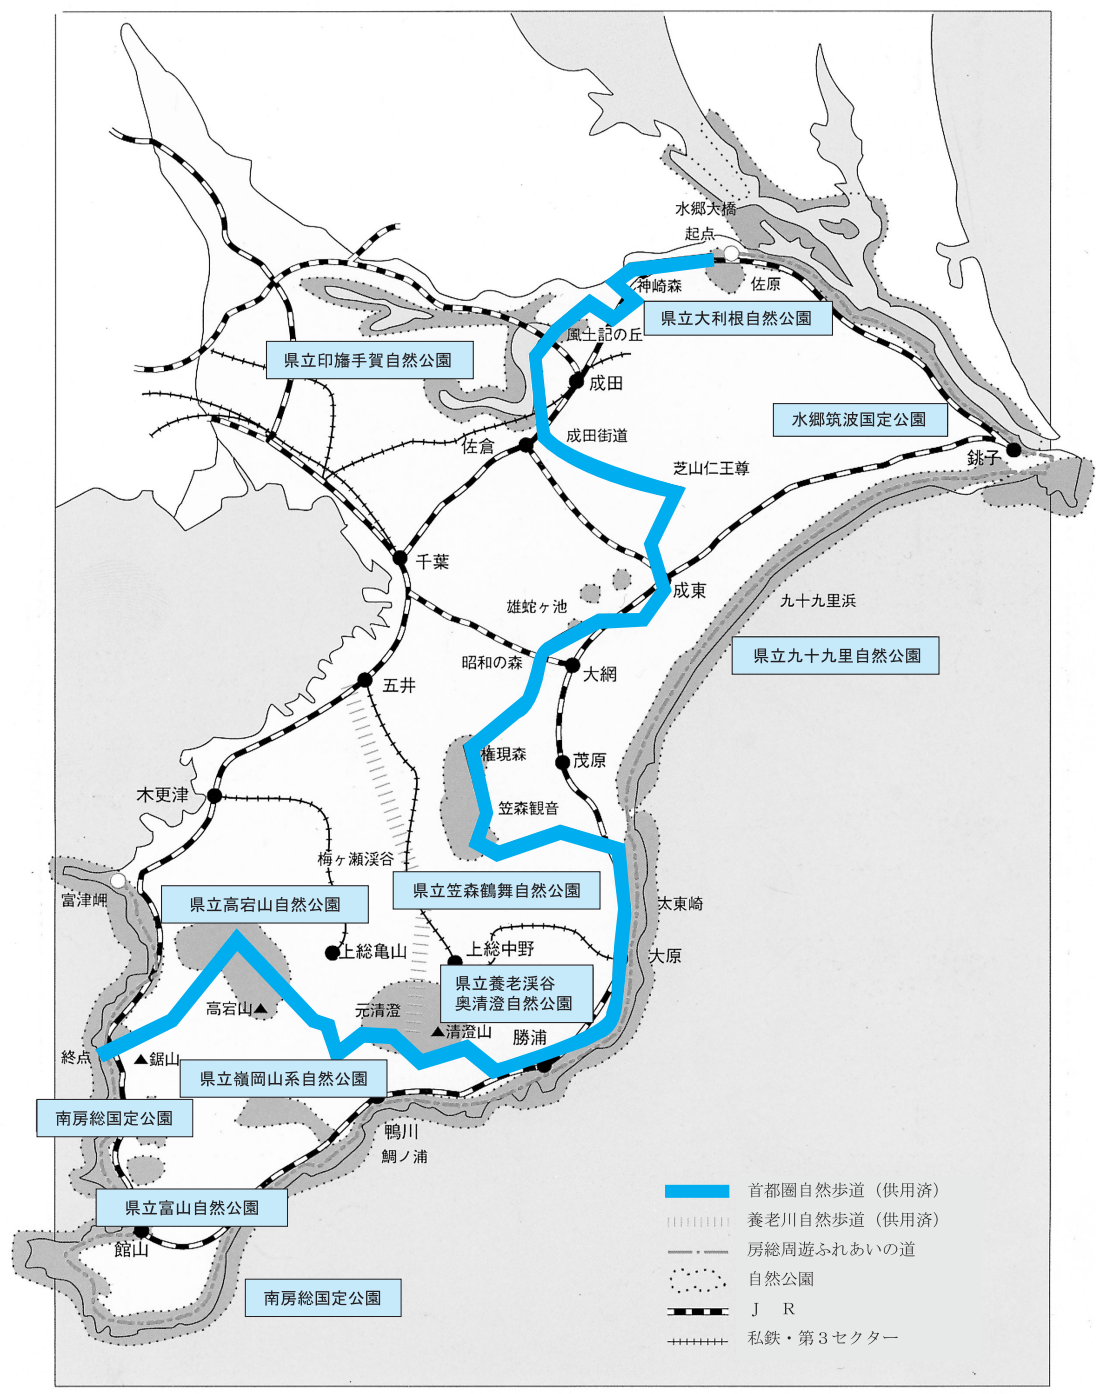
水郷大橋
起点
神崎森
佐原
県立大利根自然公園
風土記の丘
県立印旛手賀自然公園
成田
水郷筑波国定公園
佐倉
成田街道
銚子
芝山仁王尊
千葉
成東
雄蛇ヶ池
九十九里浜
県立九十九里自然公園
昭和の森
大網
五井
権現森
茂原
木更津
笠森観音
梅ヶ瀬渓谷
富津岬
県立高宕山自然公園
県立笠森鶴舞自然公園
太東崎
上総亀山
上総中野
大原
県立養老渓谷
奥清澄自然公園
高宕山▲
元清澄
▲清澄山
勝浦
終点
▲鋸山
県立嶺岡山系自然公園
南房総国定公園
鴨川
鯛ノ浦
県立富山自然公園
館山
南房総国定公園
首都圏自然歩道（供用済）
養老川自然歩道（供用済）
房総周遊ふれあいの道
自然公園
Ｊ Ｒ
私鉄・第３セクター